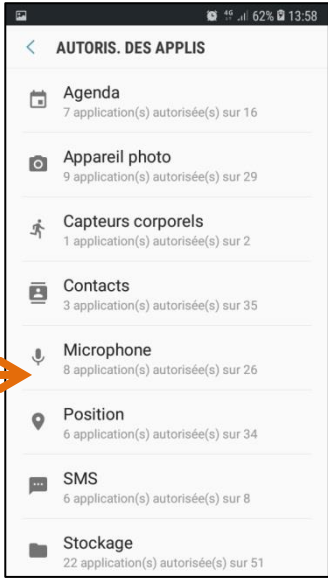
4G 62% 13:58

AUTORIS. DES APPLIS

Agenda
7 application(s) autorisée(s) sur 16

Appareil photo
9 application(s) autorisée(s) sur 29

Capteurs corporels
1 application(s) autorisée(s) sur 2

Contacts
3 application(s) autorisée(s) sur 35

Microphone
8 application(s) autorisée(s) sur 26

Position
6 application(s) autorisée(s) sur 34

SMS
6 application(s) autorisée(s) sur 8

Stockage
22 application(s) autorisée(s) sur 51